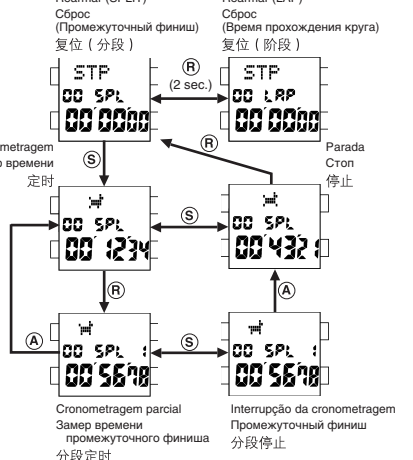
Reamar (SPLT)
Сброс
(Промежуточный финиш)
复位（分段）

Reamar (LAP)
Сброс
(Время прохождения круга)
复位（阶段）

STP
00 SPL
00'00"00

Ⓡ
(2 sec.)

STP
00 LAP
00'00"00

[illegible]metragem
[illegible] времени
定时

Ⓢ

Ⓡ

Parada
Стоп
停止

00 SPL
00'12"34

Ⓢ

00 SPL
00'43"21

Ⓡ

Ⓐ

00 SPL 1
00'56"78

Ⓢ

00 SPL 1
00'56"78

Cronometragem parcial
Замер времени
промежуточного финиша
分段定时

Interrupção da cronometragem
Промежуточный финиш
分段停止